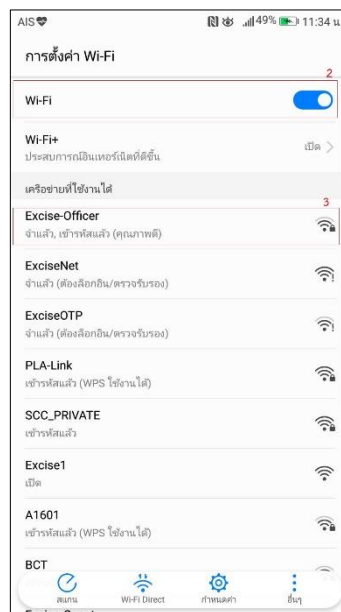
AIS 49% 11:34 น.

การตั้งค่า Wi-Fi

2

Wi-Fi

Wi-Fi+
ประสบการณ์อินเทอร์เน็ตที่ดีขึ้น

เปิด

เครือข่ายที่ใช้งานได้

3

Excise-Officer
จำแล้ว, เข้ารหัสแล้ว (คุณภาพดี)

ExciseNet
จำแล้ว (ต้องล็อกอิน/ตรวจรับรอง)

ExciseOTP
จำแล้ว (ต้องล็อกอิน/ตรวจรับรอง)

PLA-Link
เข้ารหัสแล้ว (WPS ใช้งานได้)

SCC_PRIVATE
เข้ารหัสแล้ว

Excise1
เปิด

A1601
เข้ารหัสแล้ว (WPS ใช้งานได้)

BCT

สแกน Wi-Fi Direct กำหนดค่า อื่นๆ